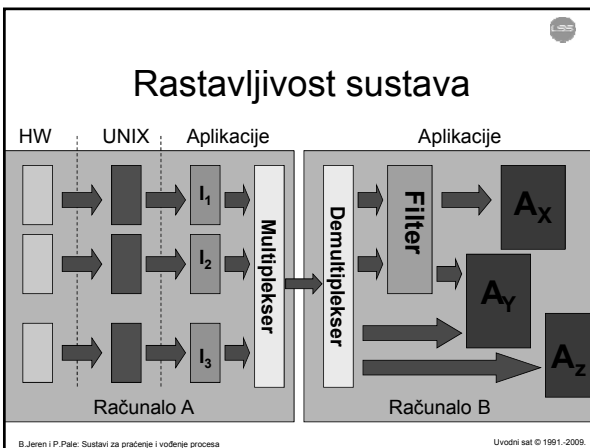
Rastavljivost sustava

HW

UNIX

Aplikacije

Aplikacije

$I_1$

$I_2$

$I_3$

Multiplekser

Demultiplekser

Filter

$A_X$

$A_Y$

$A_Z$

Računalo A

Računalo B

B.Jeren i P.Pale: Sustavi za praćenje i vođenje procesa

Uvodni sat © 1991.-2009.